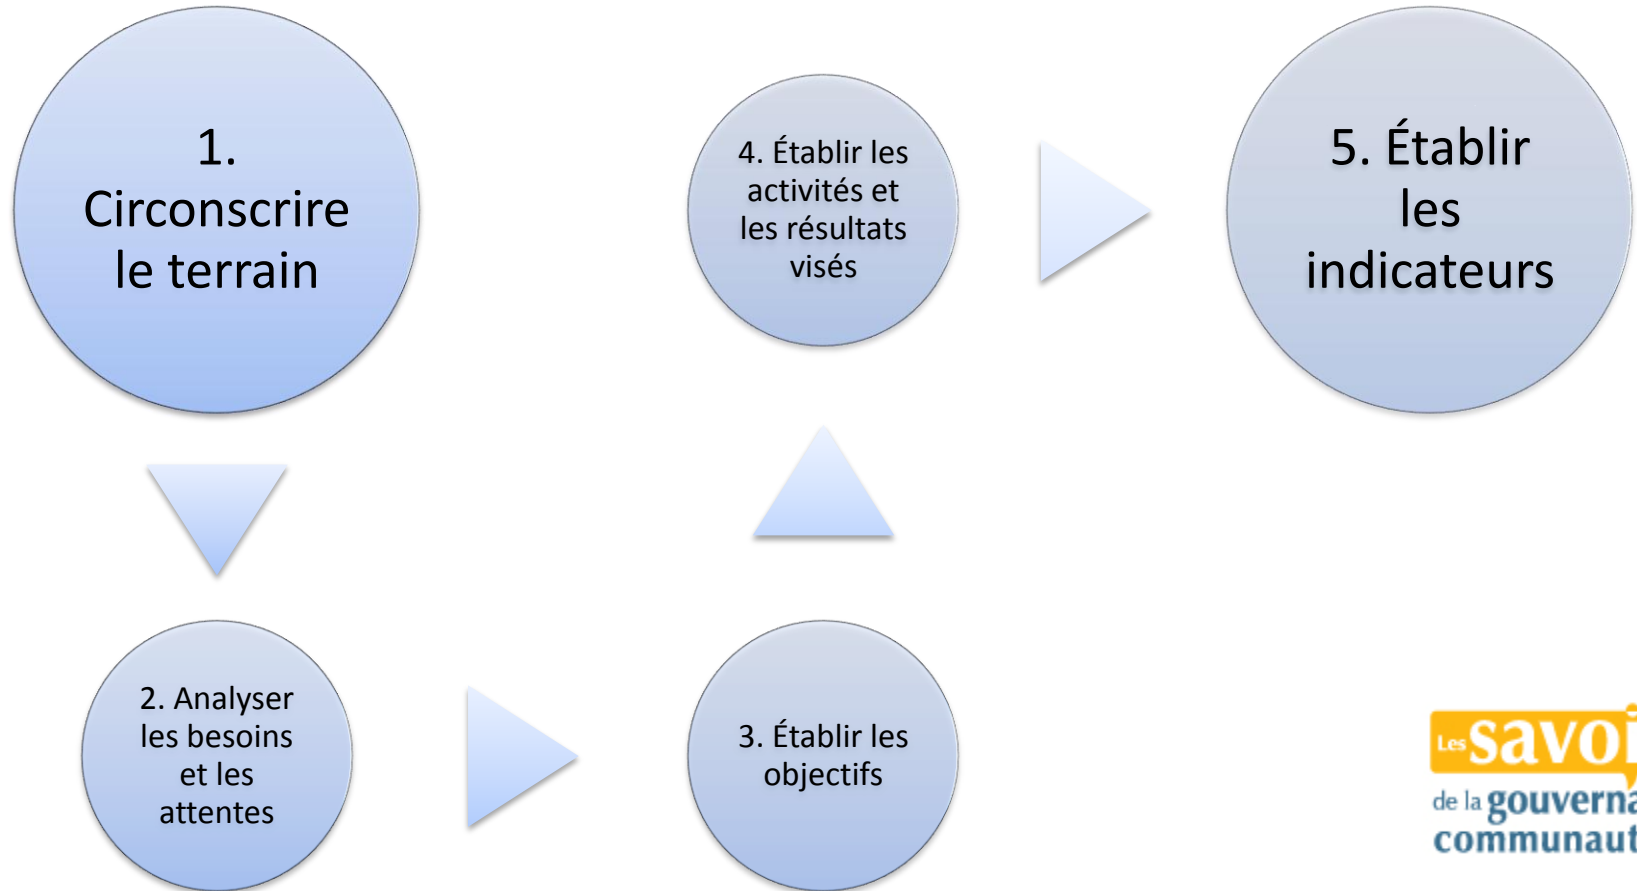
1. Circonscrire le terrain

2. Analyser les besoins et les attentes

3. Établir les objectifs

4. Établir les activités et les résultats visés

5. Établir les indicateurs

Les savoi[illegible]
de la gouverna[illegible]
communaut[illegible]